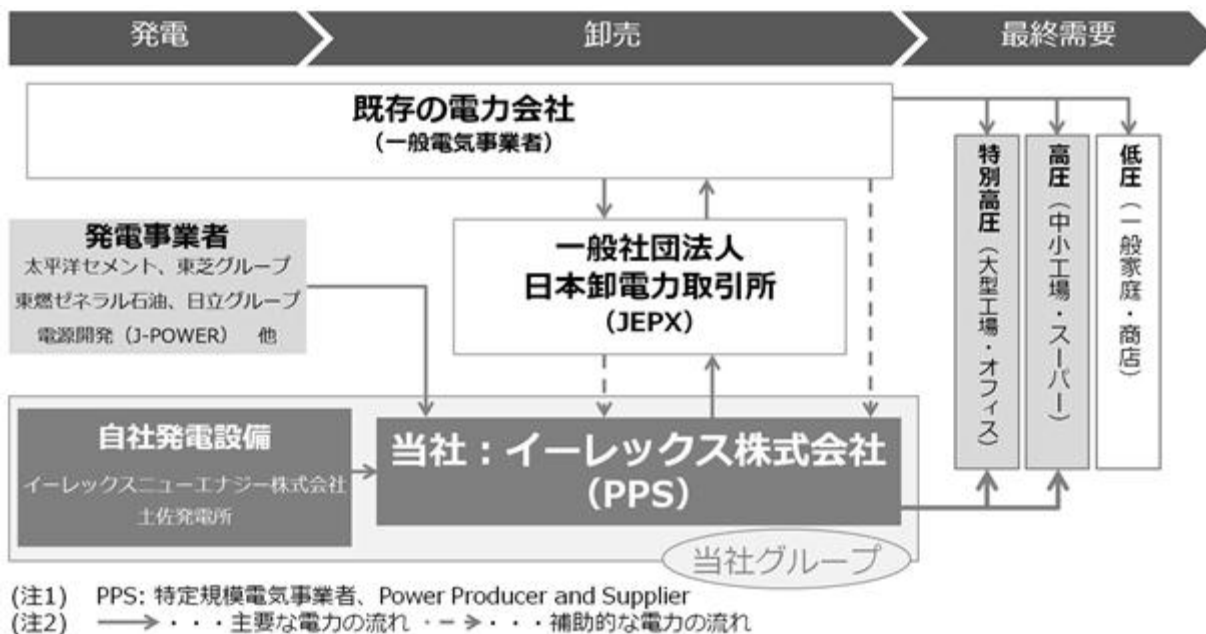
発電

卸売

最終需要

既存の電力会社
（一般電気事業者）

特別高圧（大型工場・オフィス）

高圧（中小工場・スーパー）

低圧（一般家庭・商店）

発電事業者
太平洋セメント、東芝グループ
東燃ゼネラル石油、日立グループ
電源開発（J-POWER） 他

一般社団法人
日本卸電力取引所
（JEPX）

自社発電設備
イーレックスニューエナジー株式会社
土佐発電所

当社：イーレックス株式会社
（PPS）

当社グループ

(注1) PPS: 特定規模電気事業者、Power Producer and Supplier
(注2) ⟶・・・主要な電力の流れ ・－＞・・・補助的な電力の流れ